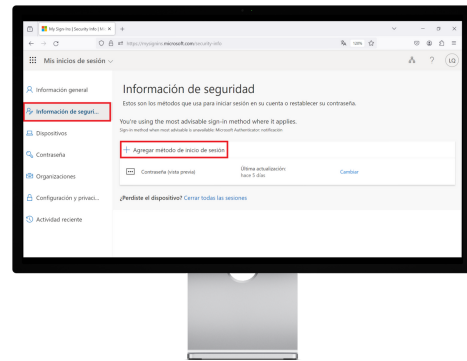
My Sign-Ins | Security Info | M ×
+
https://mysignins.microsoft.com/security-info
120%
Mis inicios de sesión
LQ
Información general
Información de seguri...
Dispositivos
Contraseña
Organizaciones
Configuración y privaci...
Actividad reciente

Información de seguridad
Estos son los métodos que usa para iniciar sesión en su cuenta o restablecer su contraseña.

You're using the most advisable sign-in method where it applies.
Sign-in method when most advisable is unavailable: Microsoft Authenticator: notificación

+ Agregar método de inicio de sesión

| Contraseña (vista previa) | Última actualización: hace 5 días | Cambiar |
|---|---|---|

¿Perdiste el dispositivo? Cerrar todas las sesiones